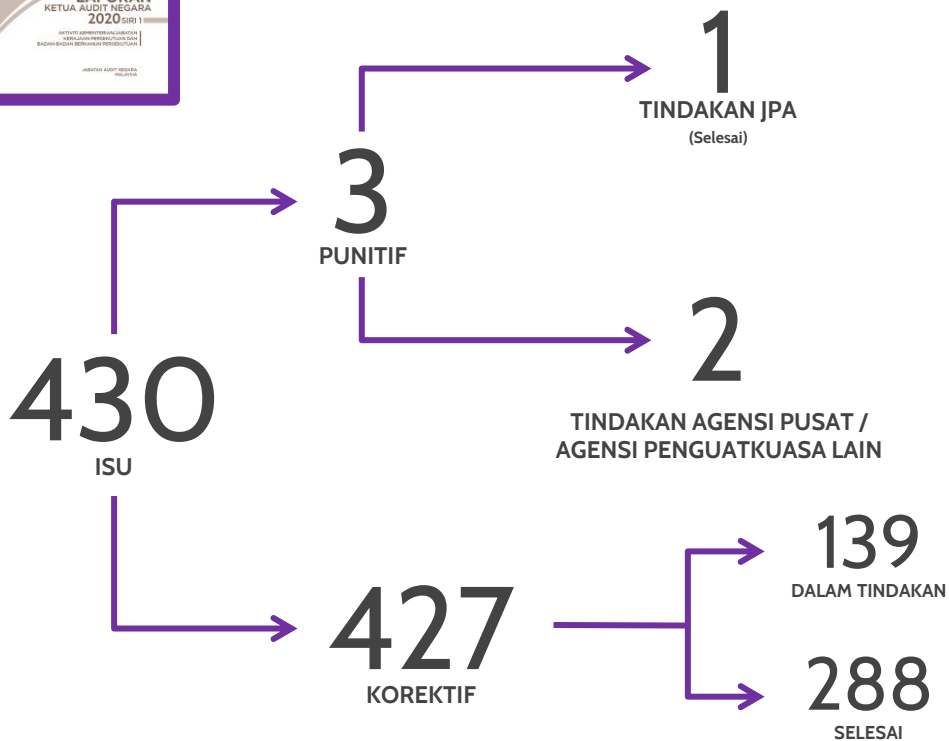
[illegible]
KETUA AUDIT NEGARA
2020 SIRI 1
AKTIVITI KEMENTERIAN/JABATAN KERAJAAN PERSEKUTUAN DAN BADAN-BADAN BERKANUN PERSEKUTUAN
JABATAN AUDIT NEGARA MALAYSIA

430
ISU

3
PUNITIF

1
TINDAKAN JPA
(Selesai)

2
TINDAKAN AGENSI PUSAT / AGENSI PENGUATKUASA LAIN

427
KOREKTIF

139
DALAM TINDAKAN

288
SELESAI